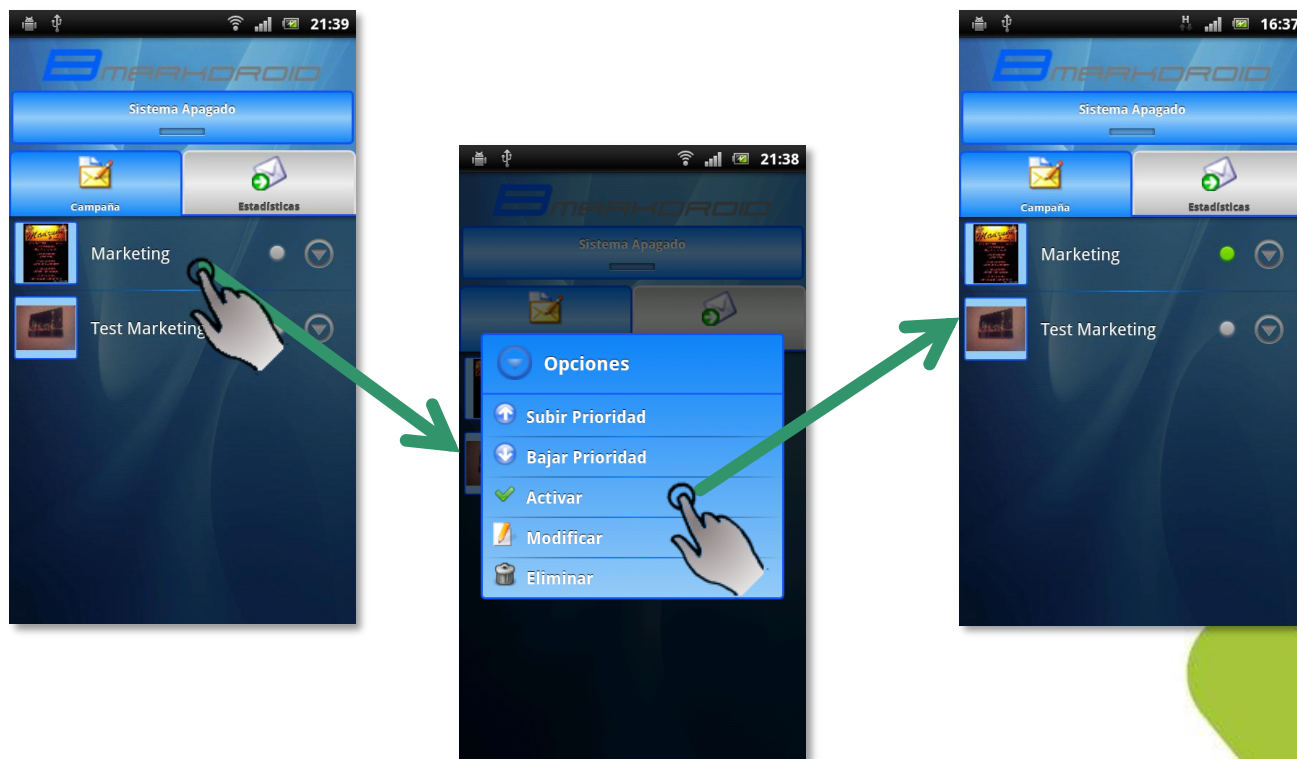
21:39

MARKDROID

Sistema Apagado

Campaña

Estadísticas

Marketing

Test Marketing

21:38

MARKDROID

Sistema Apagado

Opciones

Subir Prioridad

Bajar Prioridad

Activar

Modificar

Eliminar

H 16:37

MARKDROID

Sistema Apagado

Campaña

Estadísticas

Marketing

Test Marketing